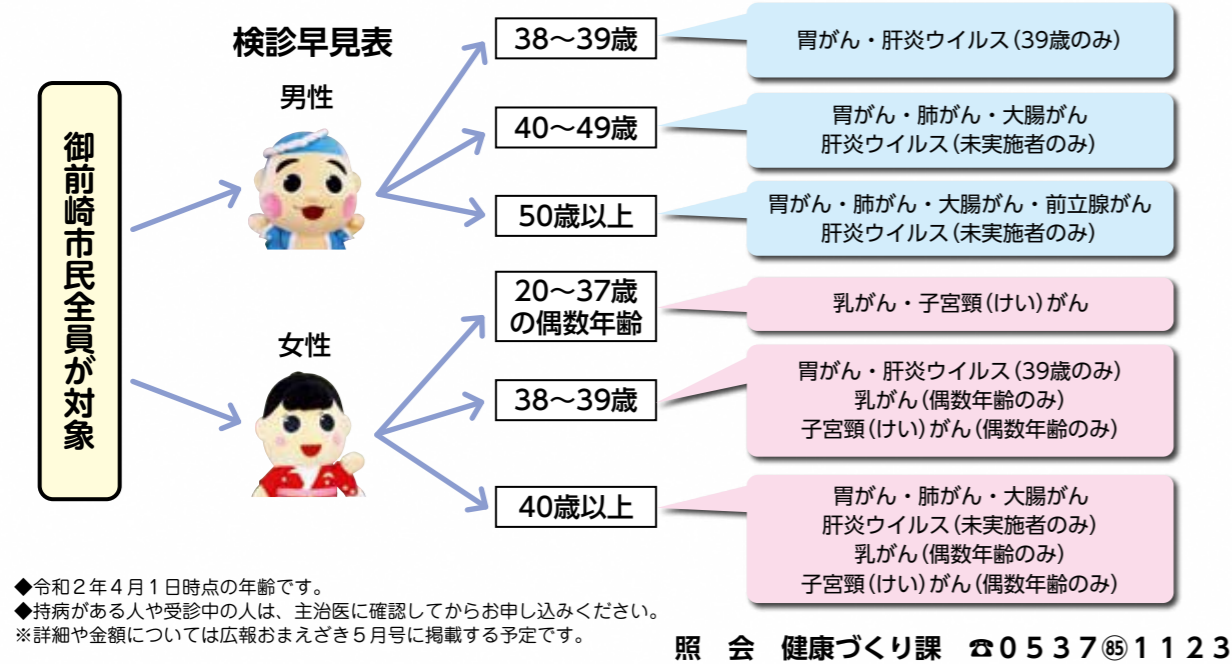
検診早見表

御前崎市民全員が対象

男性

38〜39歳

胃がん・肝炎ウイルス（39歳のみ）

40〜49歳

胃がん・肺がん・大腸がん
肝炎ウイルス（未実施者のみ）

50歳以上

胃がん・肺がん・大腸がん・前立腺がん
肝炎ウイルス（未実施者のみ）

女性

20〜37歳の偶数年齢

乳がん・子宮頸（けい）がん

38〜39歳

胃がん・肝炎ウイルス（39歳のみ）
乳がん（偶数年齢のみ）
子宮頸（けい）がん（偶数年齢のみ）

40歳以上

胃がん・肺がん・大腸がん
肝炎ウイルス（未実施者のみ）
乳がん（偶数年齢のみ）
子宮頸（けい）がん（偶数年齢のみ）

◆令和２年４月１日時点の年齢です。
◆持病がある人や受診中の人は、主治医に確認してからお申し込みください。
※詳細や金額については広報おまえざき５月号に掲載する予定です。

照　会　健康づくり課　☎0537㊙1123